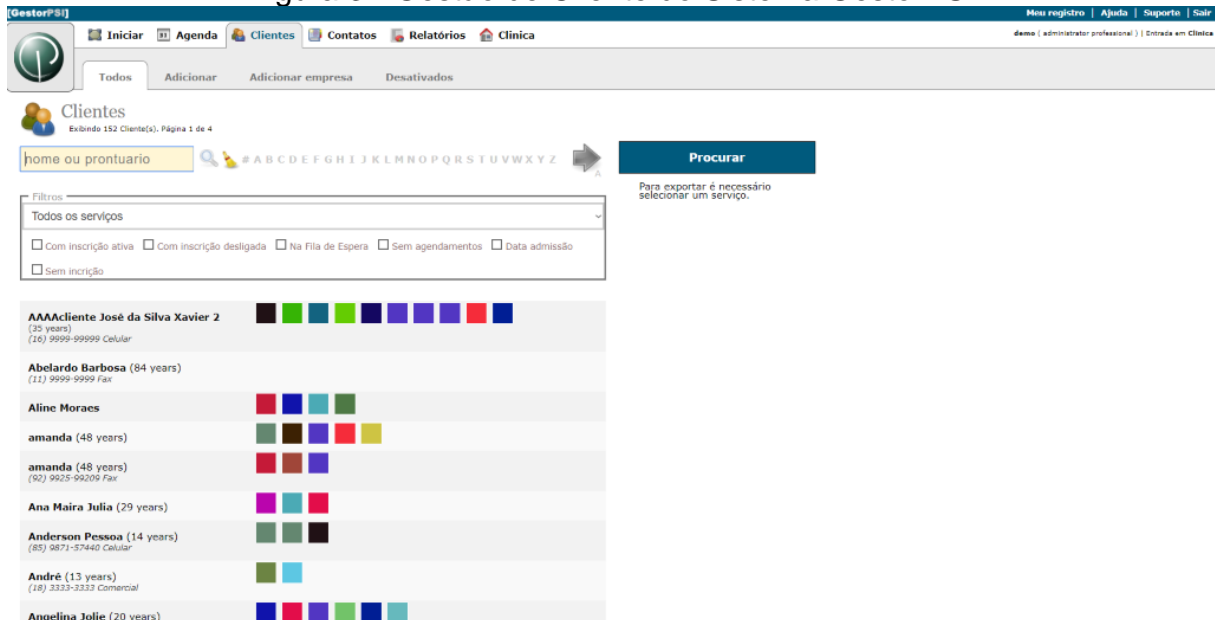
[GestorPSI]

Meu registro | Ajuda | Suporte | Sair

Iniciar  Agenda  Clientes  Contatos  Relatórios  Clinica

demo ( administrator professional ) | Entrada em Clinica

Todos  Adicionar  Adicionar empresa  Desativados

Clientes
Exibindo 152 Cliente(s). Página 1 de 4

nome ou prontuario

# A B C D E F G H I J K L M N O P Q R S T U V W X Y Z

Procurar

Para exportar é necessário selecionar um serviço.

Filtros
Todos os serviços

Com inscrição ativa  Com inscrição desligada  Na Fila de Espera  Sem agendamentos  Data admissão
Sem incrição

AAACliente José da Silva Xavier 2
(35 years)
(16) 9999-99999 Celular

Abelardo Barbosa (84 years)
(11) 9999-9999 Fax

Aline Moraes

amanda (48 years)

amanda (48 years)
(92) 9925-99209 Fax

Ana Maira Julia (29 years)

Anderson Pessoa (14 years)
(85) 9871-57440 Celular

André (13 years)
(18) 3333-3333 Comercial

Angelina Jolie (20 years)